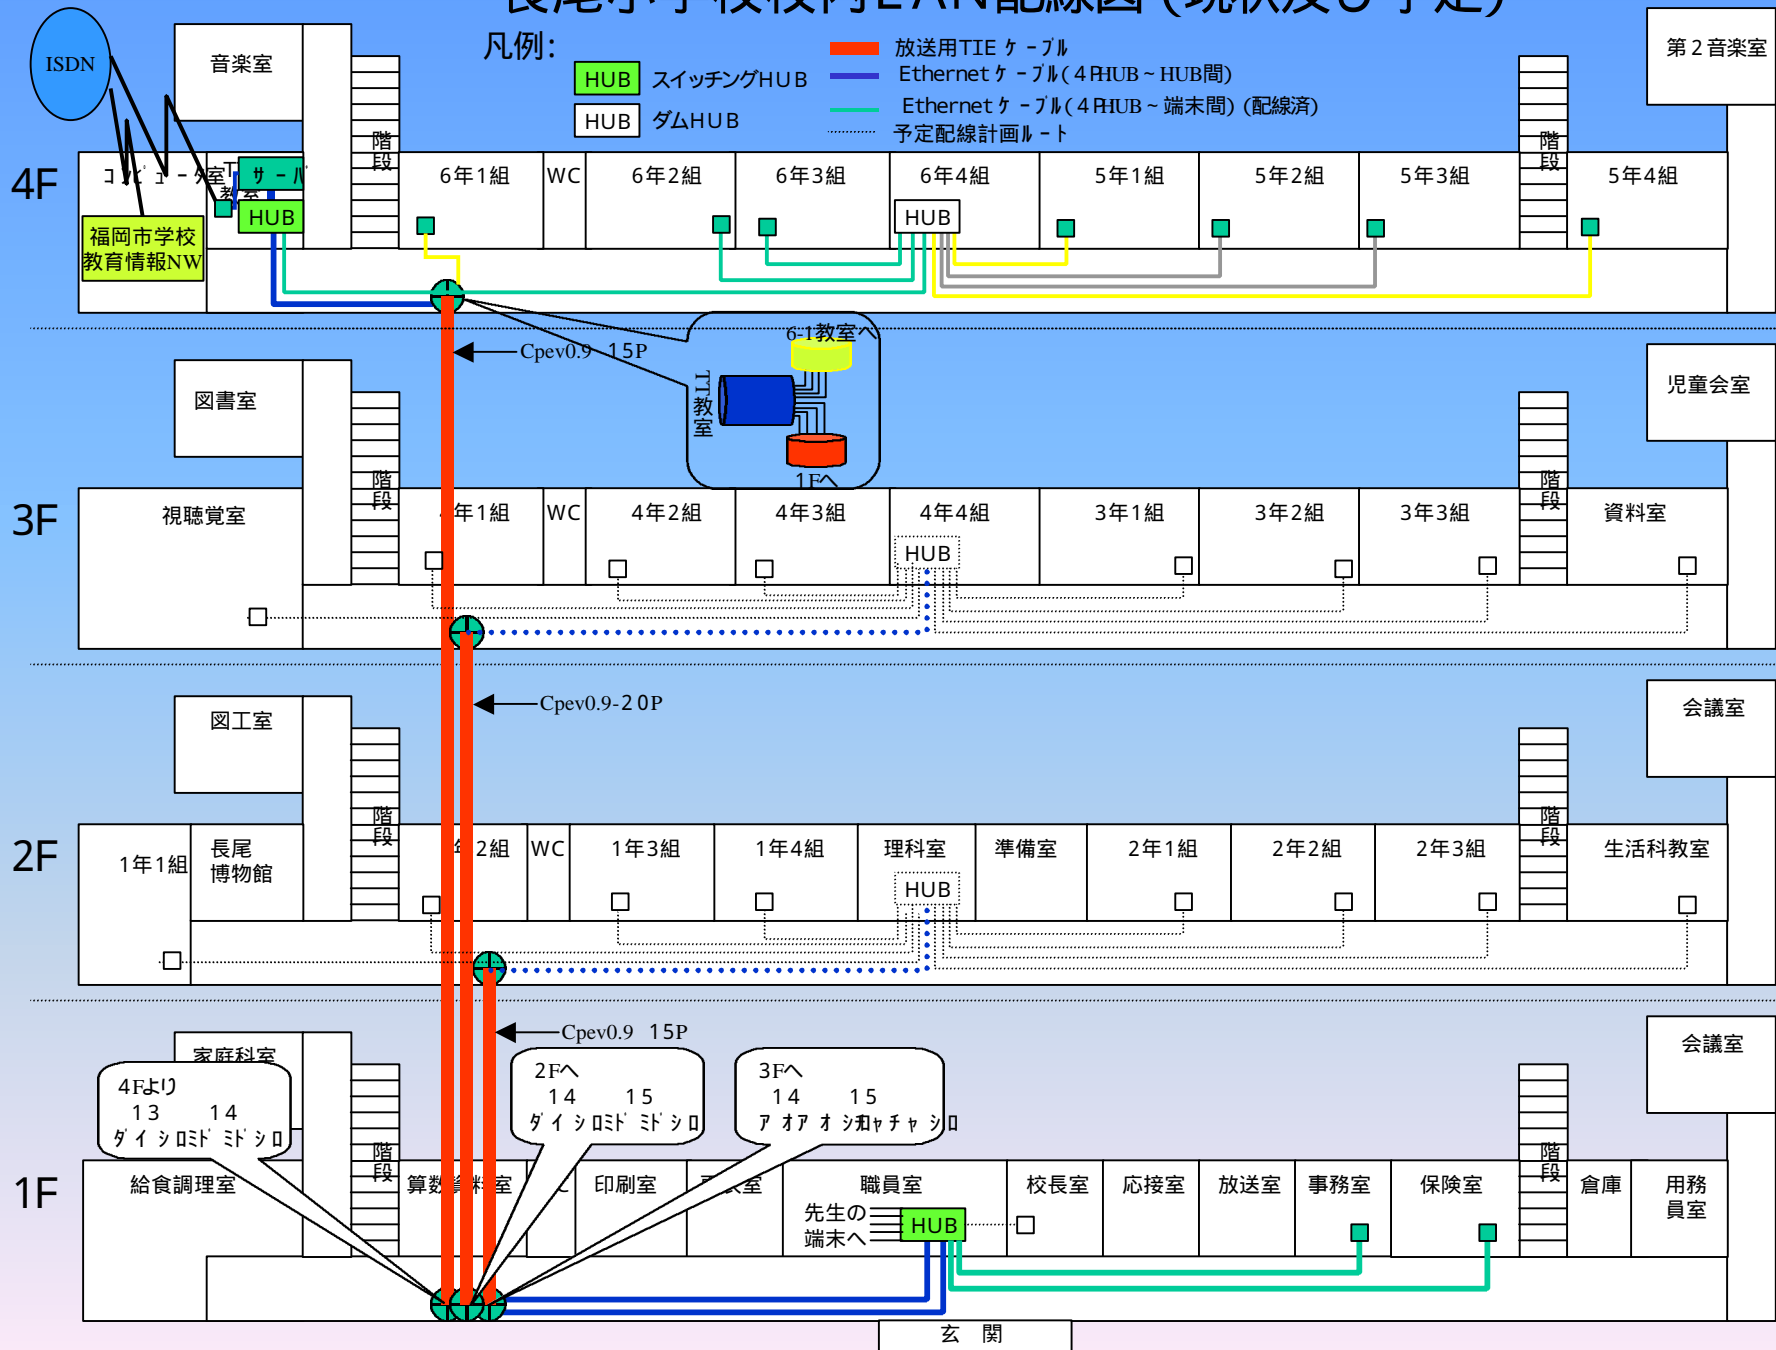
凡例:

HUB スイッチングHUB
HUB ダムHUB
放送用TIE ケーブル
Ethernet ケーブル(4FHUB~HUB間)
Ethernet ケーブル(4FHUB~端末間)(配線済)
予定配線計画ルート

ISDN
音楽室
第2音楽室

4F
コンピューター室
サーバ
TT教室
HUB
福岡市学校教育情報NW
階段
6年1組
WC
6年2組
6年3組
6年4組
HUB
5年1組
5年2組
5年3組
5年4組

Cpev0.9-15P
6-1教室へ
TT教室
1Fへ

図書室
児童会室

3F
視聴覚室
階段
4年1組
WC
4年2組
4年3組
4年4組
HUB
3年1組
3年2組
3年3組
資料室

Cpev0.9-20P

図工室
会議室

2F
1年1組
長尾博物館
階段
1年2組
WC
1年3組
1年4組
理科室
HUB
準備室
2年1組
2年2組
2年3組
生活科教室

Cpev0.9 15P

家庭科室
会議室

4Fより
13 14
ダイシロミド ミドシロ

2Fへ
14 15
ダイシロミド ミドシロ

3Fへ
14 15
アオアオシロキャチャシロ

1F
給食調理室
階段
算数資料室
印刷室
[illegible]室
職員室
先生の端末へ
HUB
校長室
応接室
放送室
事務室
保険室
倉庫
用務員室
玄 関